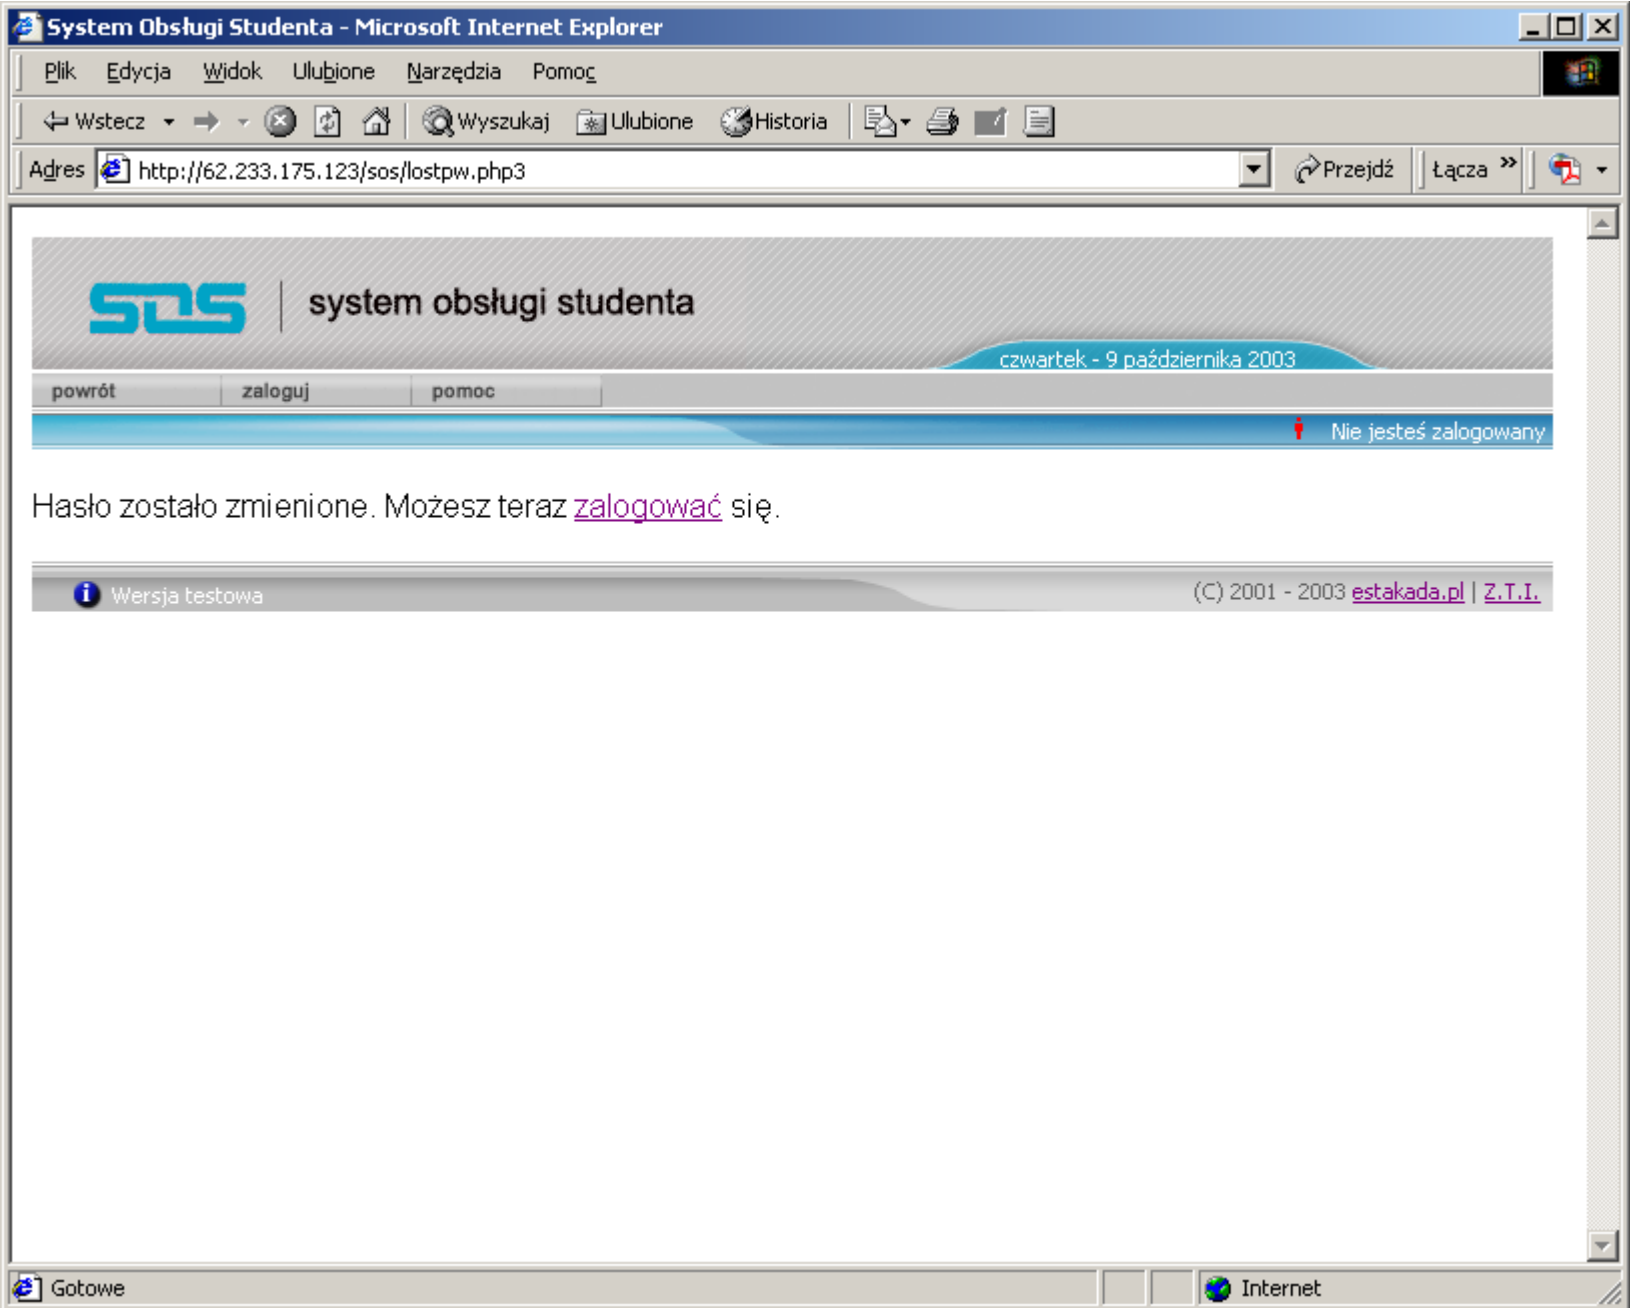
System Obsługi Studenta - Microsoft Internet Explorer

Plik Edycja Widok Ulubione Narzędzia Pomoc

Wstecz Wyszukaj Ulubione Historia

Adres http://62.233.175.123/sos/lostpw.php3 Przejdź Łącza »

sos system obsługi studenta

czwartek - 9 października 2003

powrót zaloguj pomoc

Nie jesteś zalogowany

Hasło zostało zmienione. Możesz teraz zalogować się.

Wersja testowa (C) 2001 - 2003 estakada.pl | Z.T.I.

Gotowe Internet